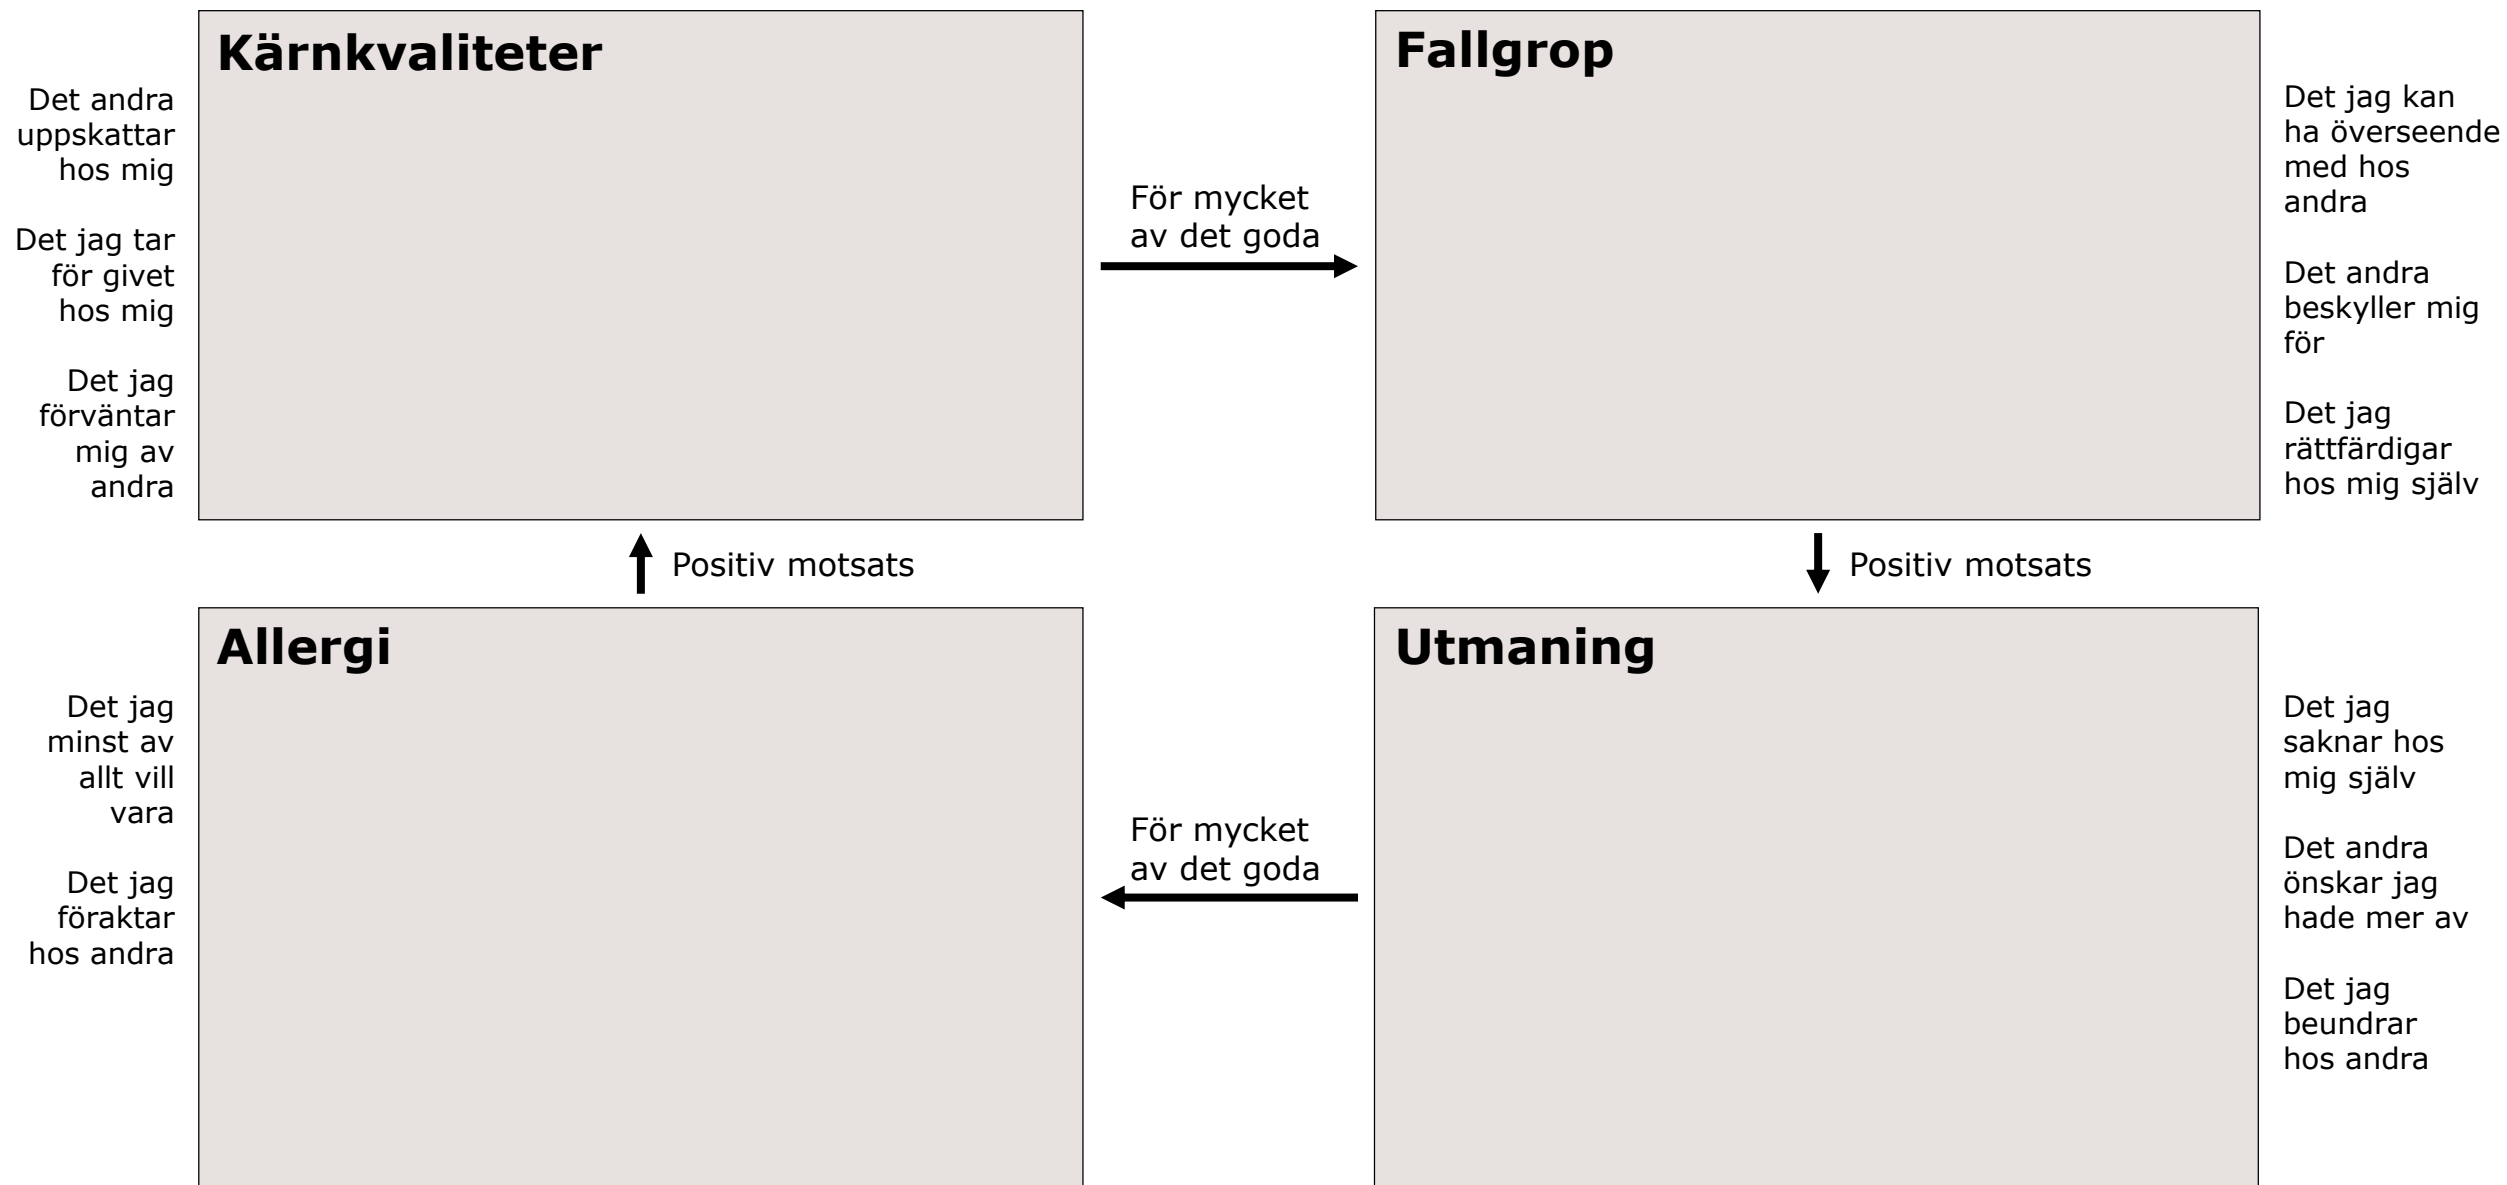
Det andra uppskattar hos mig

Det jag tar för givet hos mig

Det jag förväntar mig av andra

Kärnkvaliteter

För mycket av det goda

Fallgrop

Det jag kan ha överseende med hos andra

Det andra beskyller mig för

Det jag rättfärdigar hos mig själv

Positiv motsats

Positiv motsats

Det jag minst av allt vill vara

Det jag föraktar hos andra

Allergi

För mycket av det goda

Utmaning

Det jag saknar hos mig själv

Det andra önskar jag hade mer av

Det jag beundrar hos andra